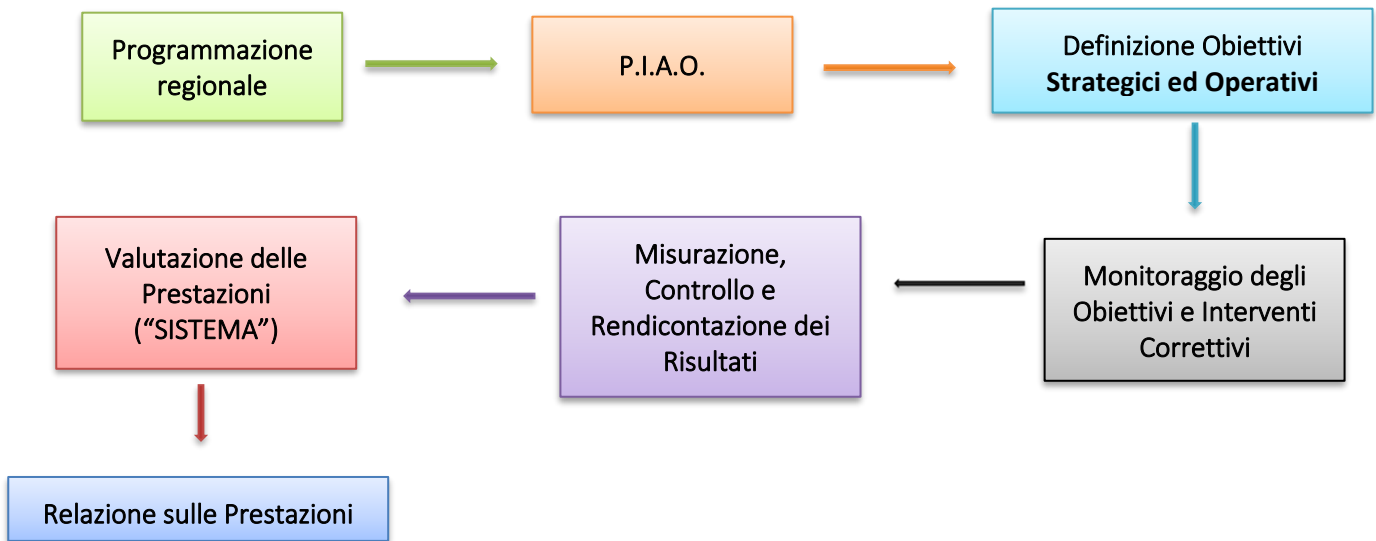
Programmazione regionale

P.I.A.O.

Definizione Obiettivi
Strategici ed Operativi

Monitoraggio degli Obiettivi e Interventi Correttivi

Misurazione, Controllo e Rendicontazione dei Risultati

Valutazione delle Prestazioni (“SISTEMA”)

Relazione sulle Prestazioni